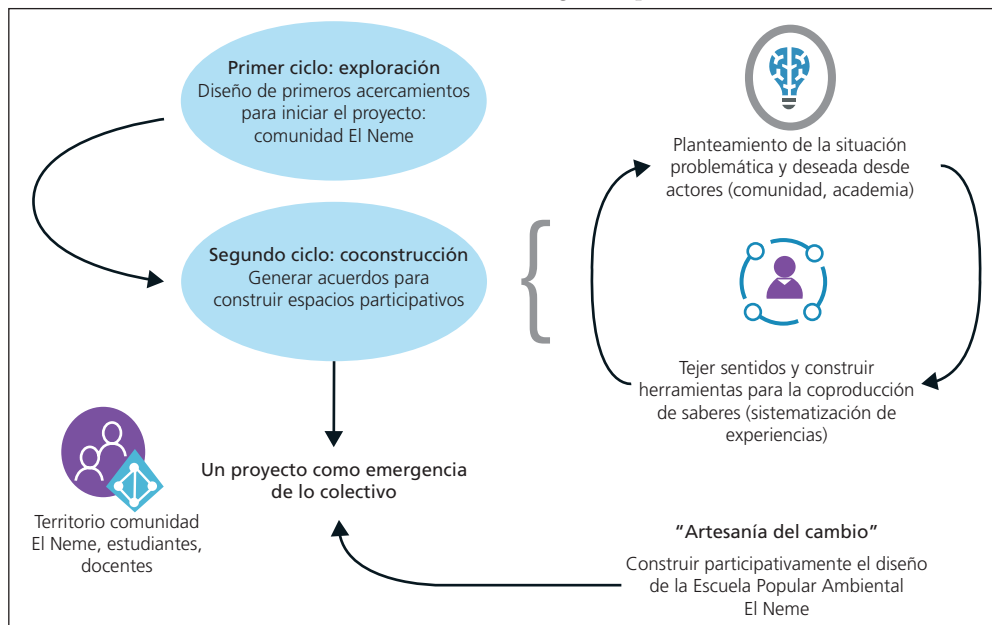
Primer ciclo: exploración
Diseño de primeros acercamientos para iniciar el proyecto: comunidad El Neme

Segundo ciclo: coconstrucción
Generar acuerdos para construir espacios participativos

Planteamiento de la situación problemática y deseada desde actores (comunidad, academia)

Tejer sentidos y construir herramientas para la coproducción de saberes (sistematización de experiencias)

Un proyecto como emergencia de lo colectivo

Territorio comunidad El Neme, estudiantes, docentes

“Artesanía del cambio”

Construir participativamente el diseño de la Escuela Popular Ambiental El Neme